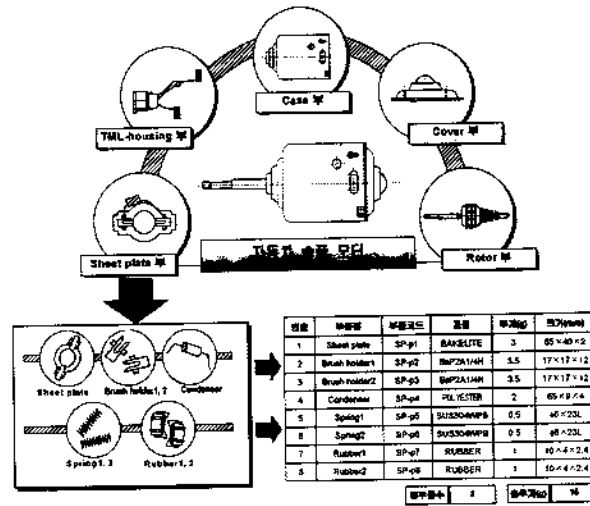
Case 부

TML-housing 부

Cover 부

자동차 송풍 모터

Sheet plate 부

Rotor 부

Sheet plate

Brush holder1, 2

Condenser

Spring1, 2

Rubber1, 2

| 번호 | 부품명 | 부품코드 | 재질 | 무게(g) | 크기(mm) |
|---|---|---|---|---|---|
| 1 | Sheet plate | SP-p1 | BAKELITE | 3 | 65×40×2 |
| 2 | Brush holder1 | SP-p2 | BsP2A1/4H | 3.5 | 17×17×12 |
| 3 | Brush holder2 | SP-p3 | BsP2A1/4H | 3.5 | 17×17×12 |
| 4 | Condenser | SP-p4 | POLYESTER | 2 | 65×8×4 |
| 5 | Spring1 | SP-p5 | SUS304WPB | 0.5 | ø5×23L |
| 6 | Spring2 | SP-p6 | SUS304WPB | 0.5 | ø5×23L |
| 7 | Rubber1 | SP-p7 | RUBBER | 1 | 10×4×2.4 |
| 8 | Rubber2 | SP-p8 | RUBBER | 1 | 10×4×2.4 |

부품점수 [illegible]

총무게(g) 14